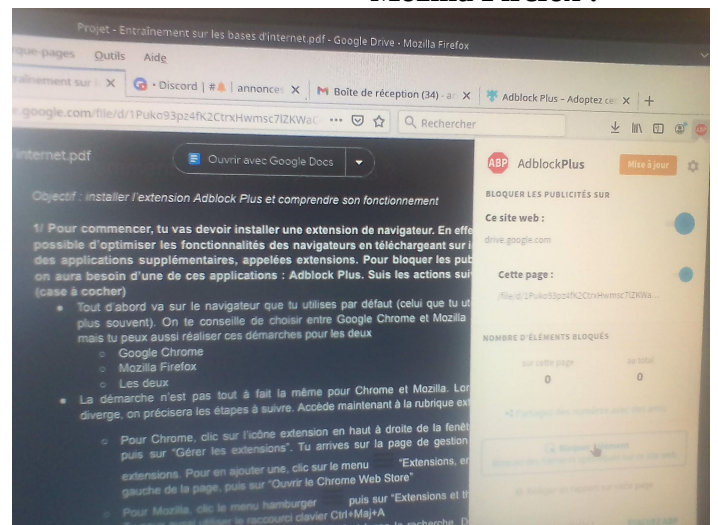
Mozilla Firefox

Projet - Entrainement sur les bases d'internet.pdf - Google Drive - Mozilla Firefox

rque-pages Outils Aide

rainement sur l X | • Discord | # | annonce X | M Boîte de réception (34) - X | Adblock Plus – Adoptez ce X | +

google.com/file/d/1Puko93pz4fK2CtrxHwmsc7iZKWa ··· Rechercher

internet.pdf

Ouvrir avec Google Docs

Objectif : installer l'extension Adblock Plus et comprendre son fonctionnement

1/ Pour commencer, tu vas devoir installer une extension de navigateur. En effe possible d'optimiser les fonctionnalités des navigateurs en téléchargeant sur i des applications supplémentaires, appelées extensions. Pour bloquer les pub on aura besoin d'une de ces applications : Adblock Plus. Suis les actions sui (case à cocher)

• Tout d'abord va sur le navigateur que tu utilises par défaut (celui que tu ut plus souvent). On te conseille de choisir entre Google Chrome et Mozilla mais tu peux aussi réaliser ces démarches pour les deux
◦ Google Chrome
◦ Mozilla Firefox
◦ Les deux

• La démarche n'est pas tout à fait la même pour Chrome et Mozilla. Lor diverge, on précisera les étapes à suivre. Accède maintenant à la rubrique ex

◦ Pour Chrome, clic sur l'icône extension en haut à droite de la fenêt puis sur "Gérer les extensions". Tu arrives sur la page de gestion extensions. Pour en ajouter une, clic sur le menu "Extensions, e gauche de la page, puis sur "Ouvrir le Chrome Web Store"

◦ Pour Mozilla, clic le menu hamburger puis sur "Extensions et t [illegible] raccourci clavier Ctrl+Maj+A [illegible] la recherche. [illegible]

AdblockPlus
Mise à jour
BLOQUER LES PUBLICITÉS SUR
Ce site web :
drive.google.com
Cette page :
/file/d/1Puko93pz4fK2CtrxHwmsc7iZKWa...
NOMBRE D'ÉLÉMENTS BLOQUÉS
sur cette page
0
au total
0
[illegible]
Bloquer l'élément
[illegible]
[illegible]